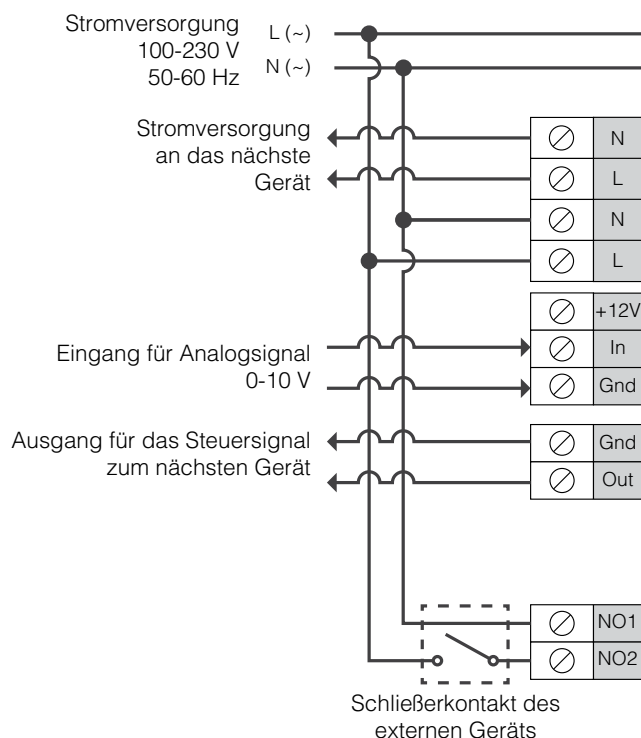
Stromversorgung
100-230 V
50-60 Hz

L (~)
N (~)

Stromversorgung
an das nächste
Gerät

N
L
N
L

+12V
In
Gnd

Eingang für Analogsignal
0-10 V

Ausgang für das Steuersignal
zum nächsten Gerät

Gnd
Out

NO1
NO2

Schließerkontakt des
externen Geräts